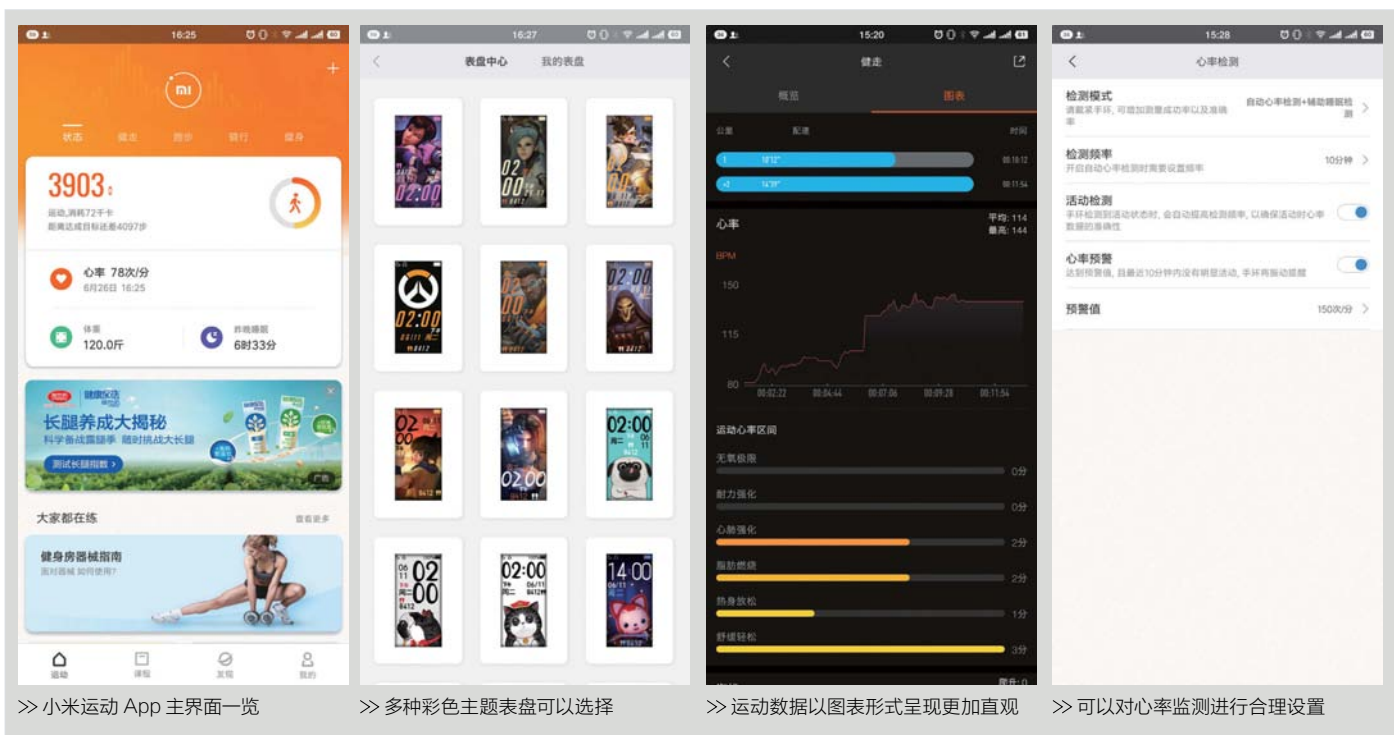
16:25

mi

状态 健走 跑步 骑行 健身

3903步
运动,消耗72千卡
距离达成目标还差4097步

心率 78次/分
6月26日 16:25

体重
120.0斤

昨晚睡眠
6时33分

长腿养成大揭秘
科学备战露腿季 随时挑战大长腿
测试长腿指数 >
广告

大家都在练 查看更多

健身房器械指南
面对器械 如何使用?

运动 课程 发现 我的

>> 小米运动 App 主界面一览

16:27

表盘中心 我的表盘

02:00
02 00
02:00
02:00
02 00
02:00
02:00
02 00
02:00
14:00

>> 多种彩色主题表盘可以选择

15:20

健走

概览 图表

公里 配速 时间

1 18'12" 00:18:12
x2 14'39" 00:11:54

心率
平均: 114
最高: 144

BPM
150
115
80
00:02:22 00:04:44 00:07:06 00:09:28 00:11:54

运动心率区间
无氧极限 0分
耐力强化 0分
心肺强化 2分
脂肪燃烧 2分
热身放松 1分
舒缓轻松 3分

>> 运动数据以图表形式呈现更加直观

15:28

心率检测

检测模式
请戴紧手环,可增加测量成功率以及准确率
自动心率检测+辅助睡眠检测 >

检测频率
开启自动心率检测时需要设置频率
10分钟 >

活动检测
手环检测到活动状态时,会自动提高检测频率,以确保活动时心率数据的准确性

心率预警
达到预警值,且最近10分钟内没有明显活动,手环将振动提醒

预警值
150次/分 >

>> 可以对心率监测进行合理设置